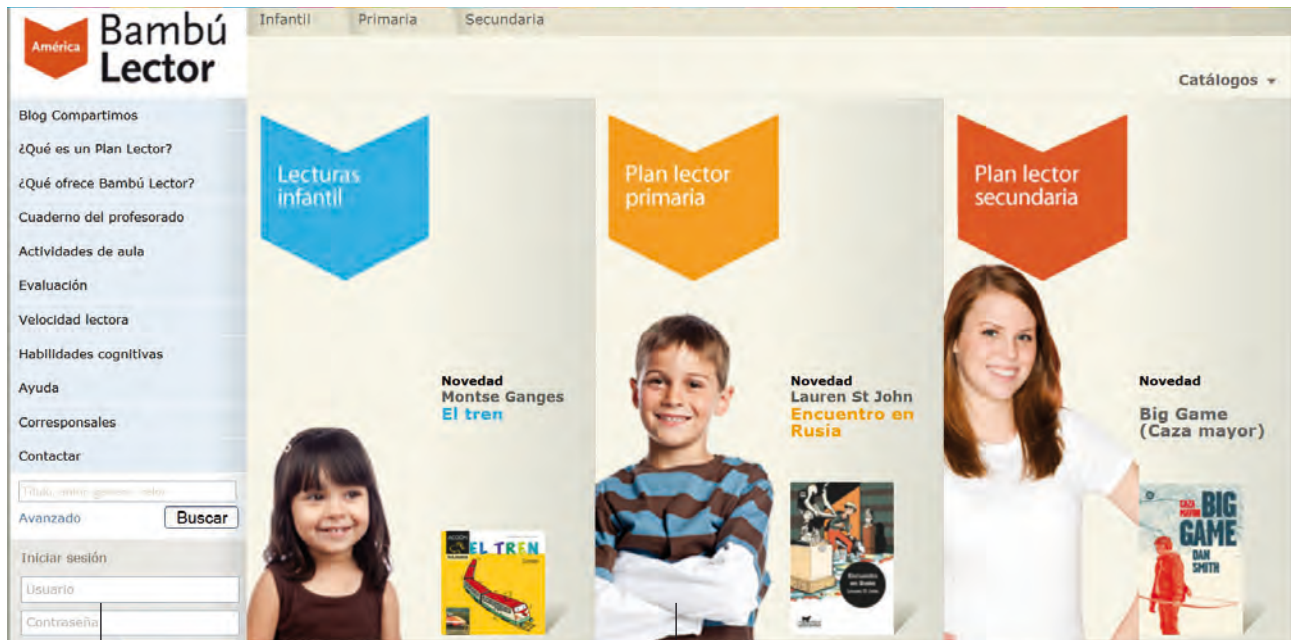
América Bambú Lector

Infantil Primaria Secundaria

Catálogos

Blog Compartimos
¿Qué es un Plan Lector?
¿Qué ofrece Bambú Lector?
Cuaderno del profesorado
Actividades de aula
Evaluación
Velocidad lectora
Habilidades cognitivas
Ayuda
Corresponsales
Contactar

Título, autor, género, valor...
Avanzado Buscar

Iniciar sesión
Usuario
Contraseña

Lecturas infantil

Novedad
Montse Ganges
El tren

EL TREN

Plan lector primaria

Novedad
Lauren St John
Encuentro en Rusia

Encuentro en Rusia
Lauren St John

Plan lector secundaria

Novedad
Big Game
(Caza mayor)

CAZA MAYOR
BIG GAME
DAN SMITH